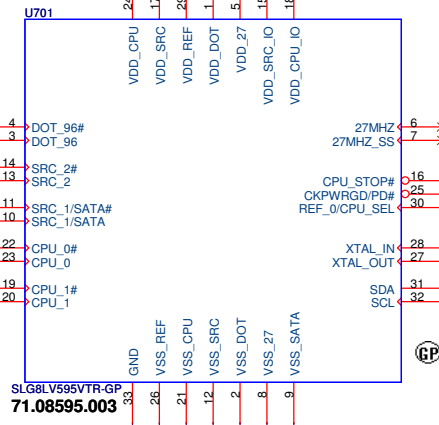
U701

2 VDD_CPU
1 VDD_SRC
29 VDD_REF
1 VDD_DOT
5 VDD_27
15 VDD_SRC_IO
18 VDD_CPU_IO

4 DOT_96#
3 DOT_96
14 SRC_2#
13 SRC_2
11 SRC_1/SATA#
10 SRC_1/SATA
22 CPU_0#
23 CPU_0
19 CPU_1#
20 CPU_1

27MHZ 6
27MHZ_SS 7
CPU_STOP# 16
CKPWRGD/PD# 25
REF_0/CPU_SEL 30
XTAL_IN 28
XTAL_OUT 27
SDA 31
SCL 32

GND 33
VSS_REF 26
VSS_CPU 21
VSS_SRC 12
VSS_DOT 2
VSS_27 8
VSS_SATA 9

GP

SLG8LV595VTR-GP
71.08595.003